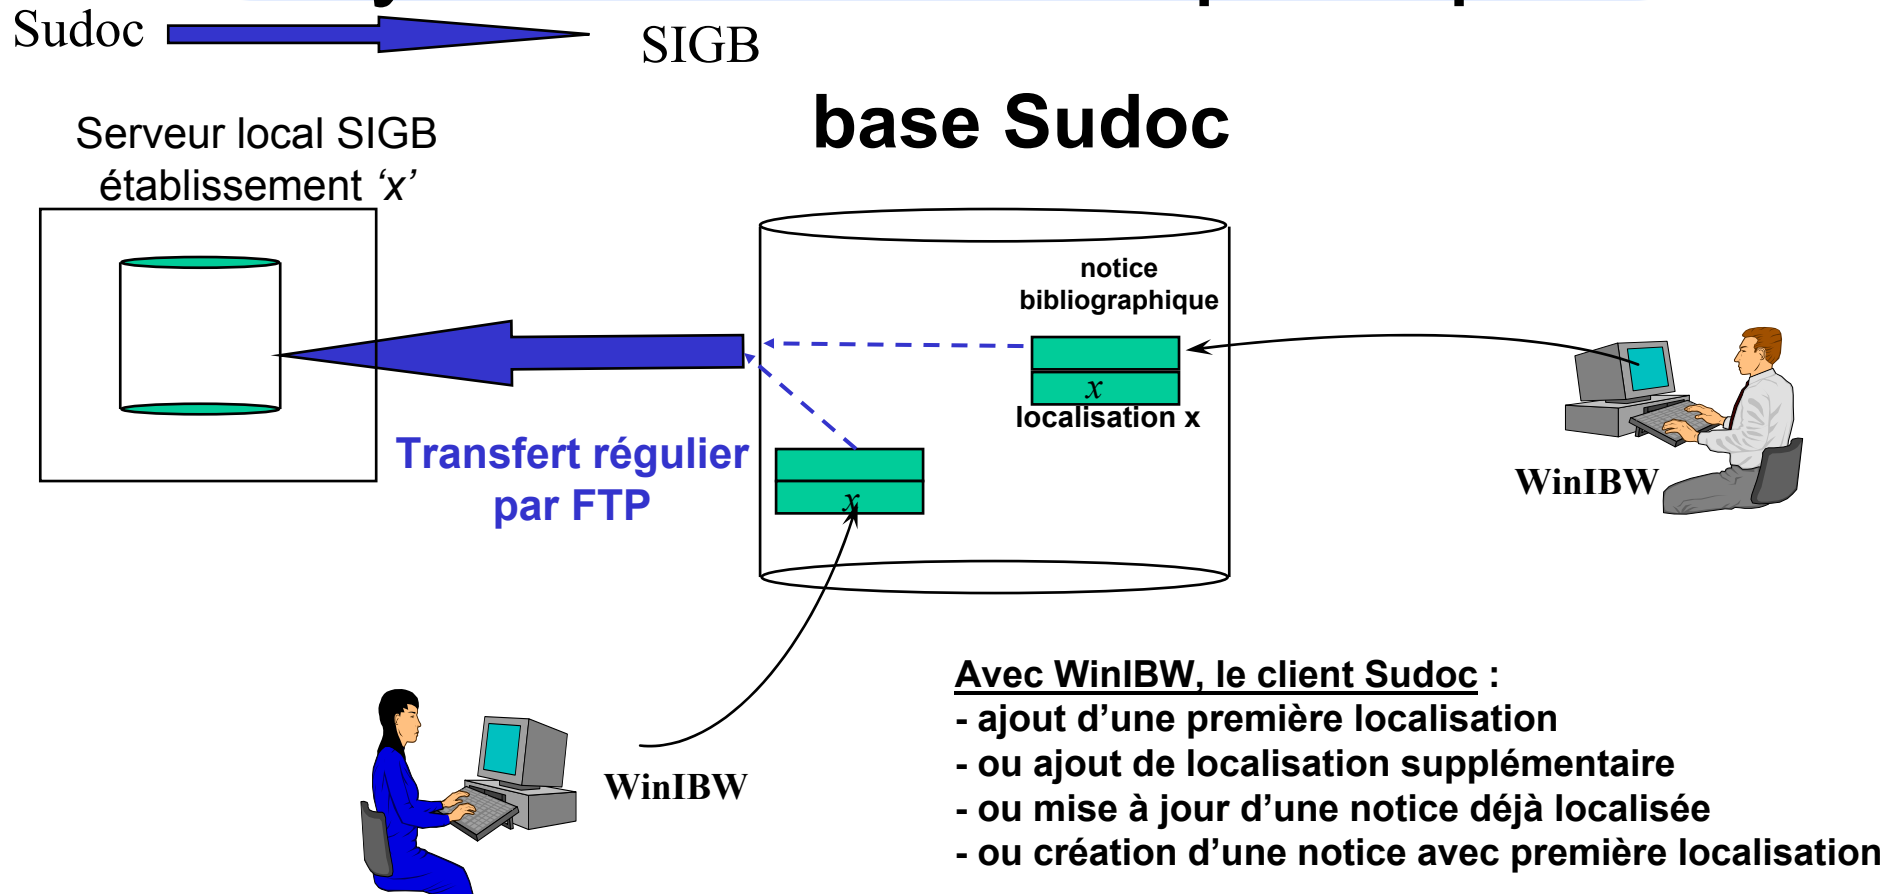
Sudoc SIGB

base Sudoc

Serveur local SIGB établissement ‘x’

notice bibliographique

$x$

localisation x

WinIBW

Transfert régulier par FTP

$x$

WinIBW

Avec WinIBW, le client Sudoc :
- ajout d’une première localisation
- ou ajout de localisation supplémentaire
- ou mise à jour d’une notice déjà localisée
- ou création d’une notice avec première localisation